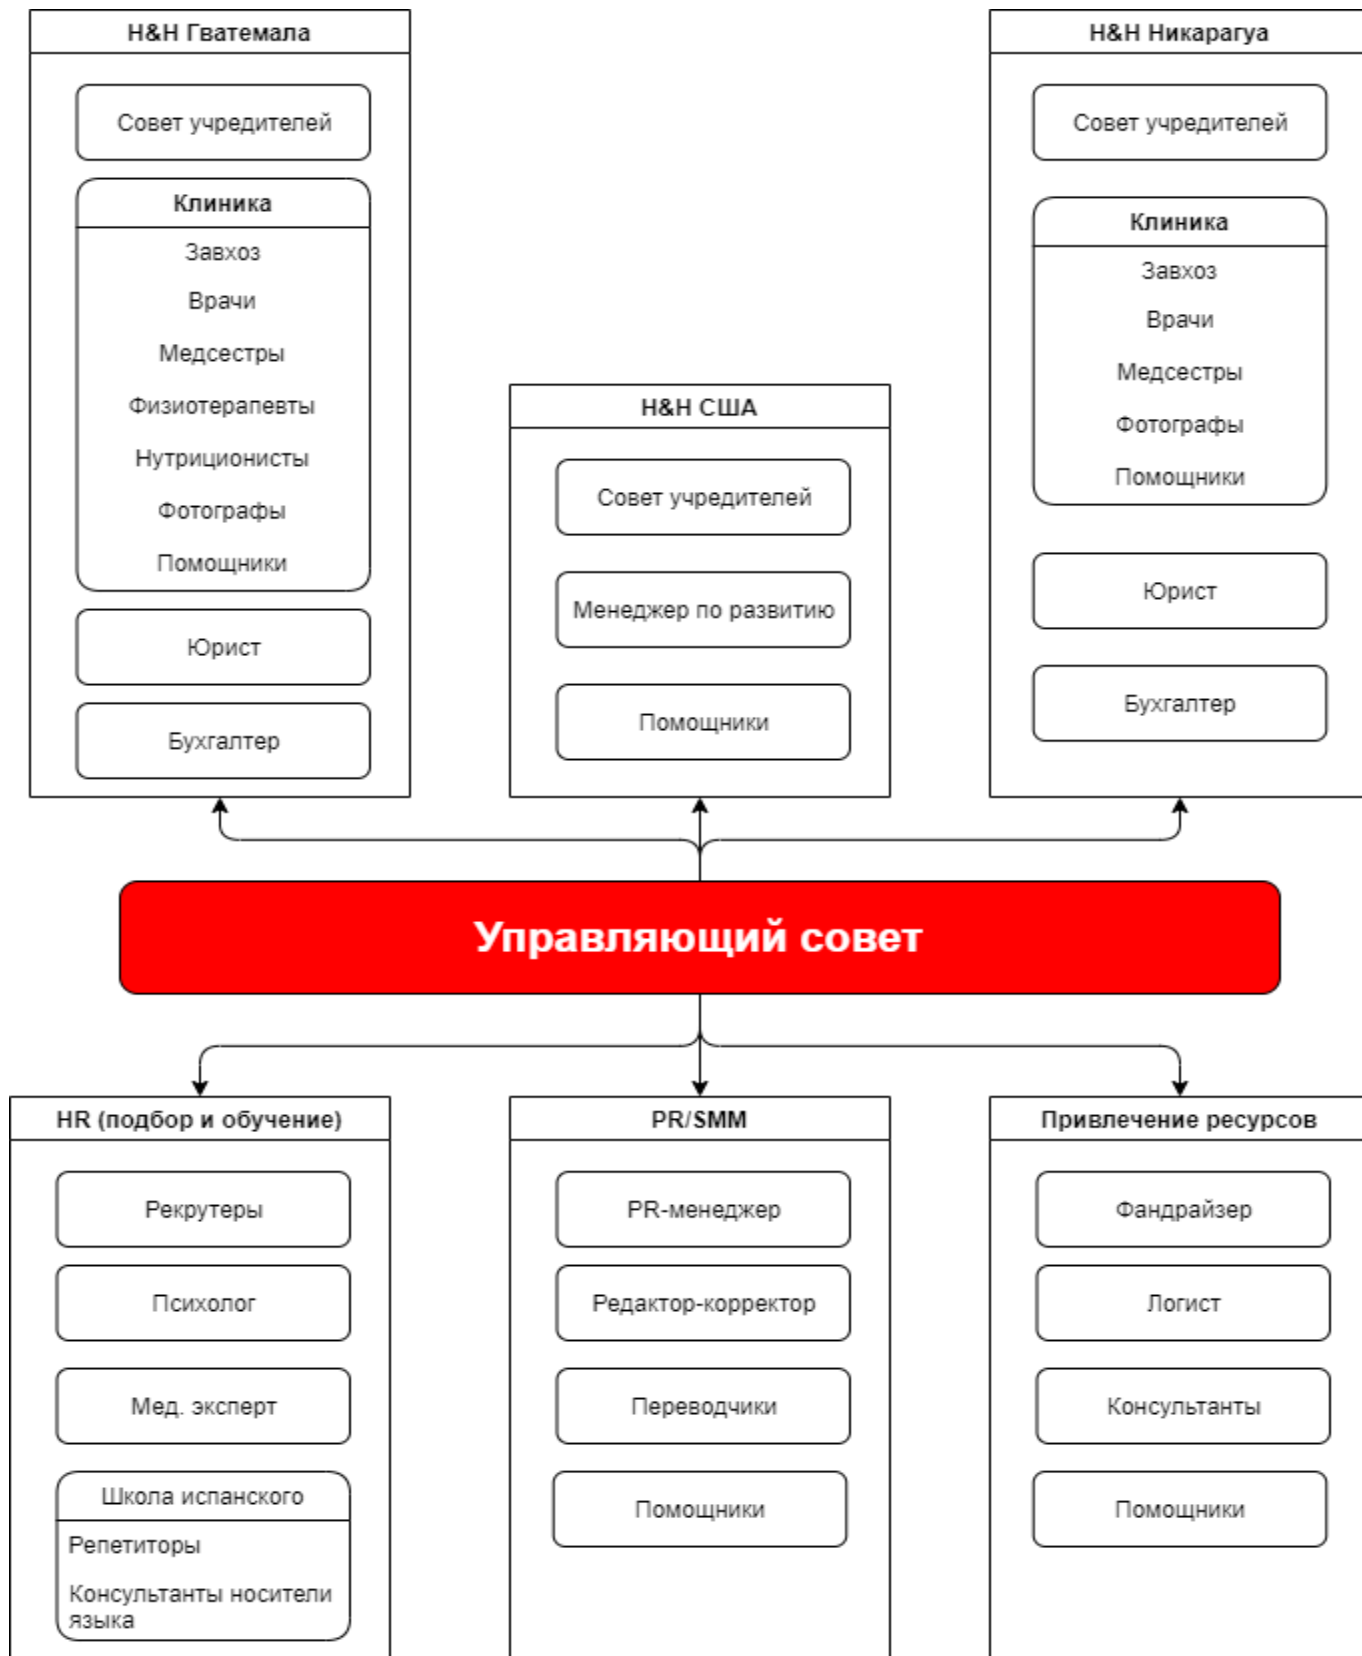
H&H Гватемала

Совет учредителей

Клиника

Завхоз

Врачи

Медсестры

Физиотерапевты

Нутриционисты

Фотографы

Помощники

Юрист

Бухгалтер

H&H США

Совет учредителей

Менеджер по развитию

Помощники

H&H Никарагуа

Совет учредителей

Клиника

Завхоз

Врачи

Медсестры

Фотографы

Помощники

Юрист

Бухгалтер

Управляющий совет

HR (подбор и обучение)

Рекрутеры

Психолог

Мед. эксперт

Школа испанского

Репетиторы

Консультанты носители языка

PR/SMM

PR-менеджер

Редактор-корректор

Переводчики

Помощники

Привлечение ресурсов

Фандрайзер

Логист

Консультанты

Помощники